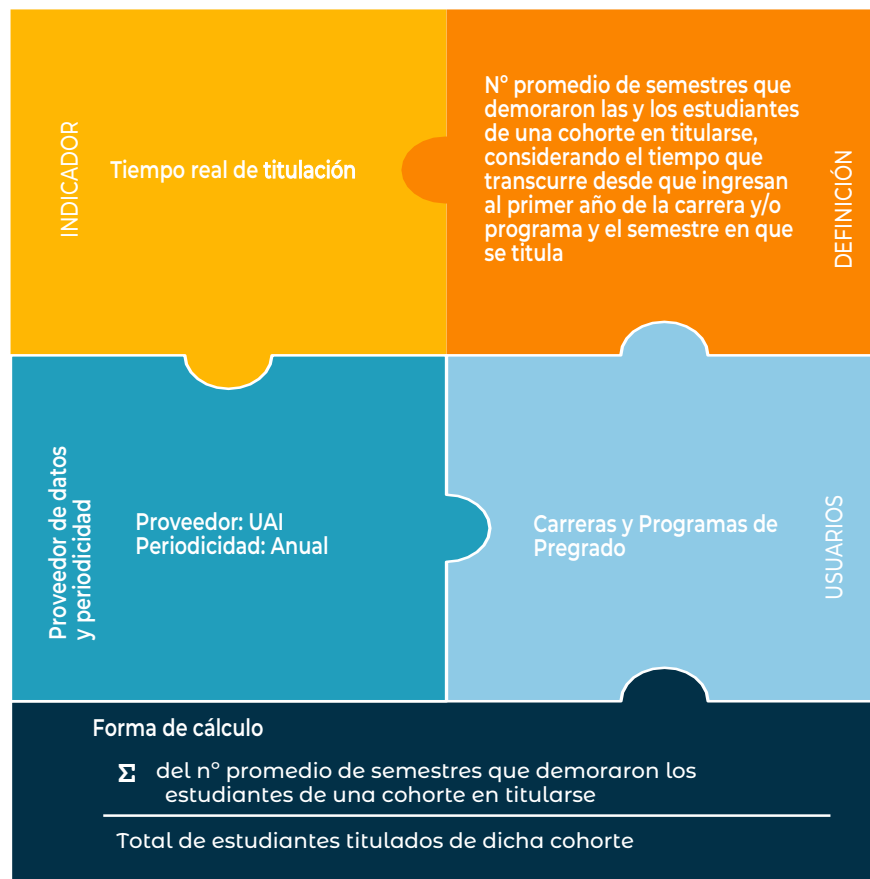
INDICADOR

Tiempo real de titulación

N° promedio de semestres que demoraron las y los estudiantes de una cohorte en titularse, considerando el tiempo que transcurre desde que ingresan al primer año de la carrera y/o programa y el semestre en que se titula

DEFINICIÓN

Proveedor de datos y periodicidad

Proveedor: UAI
Periodicidad: Anual

Carreras y Programas de Pregrado

USUARIOS

Forma de cálculo

$\Sigma$ del n° promedio de semestres que demoraron los estudiantes de una cohorte en titularse

Total de estudiantes titulados de dicha cohorte